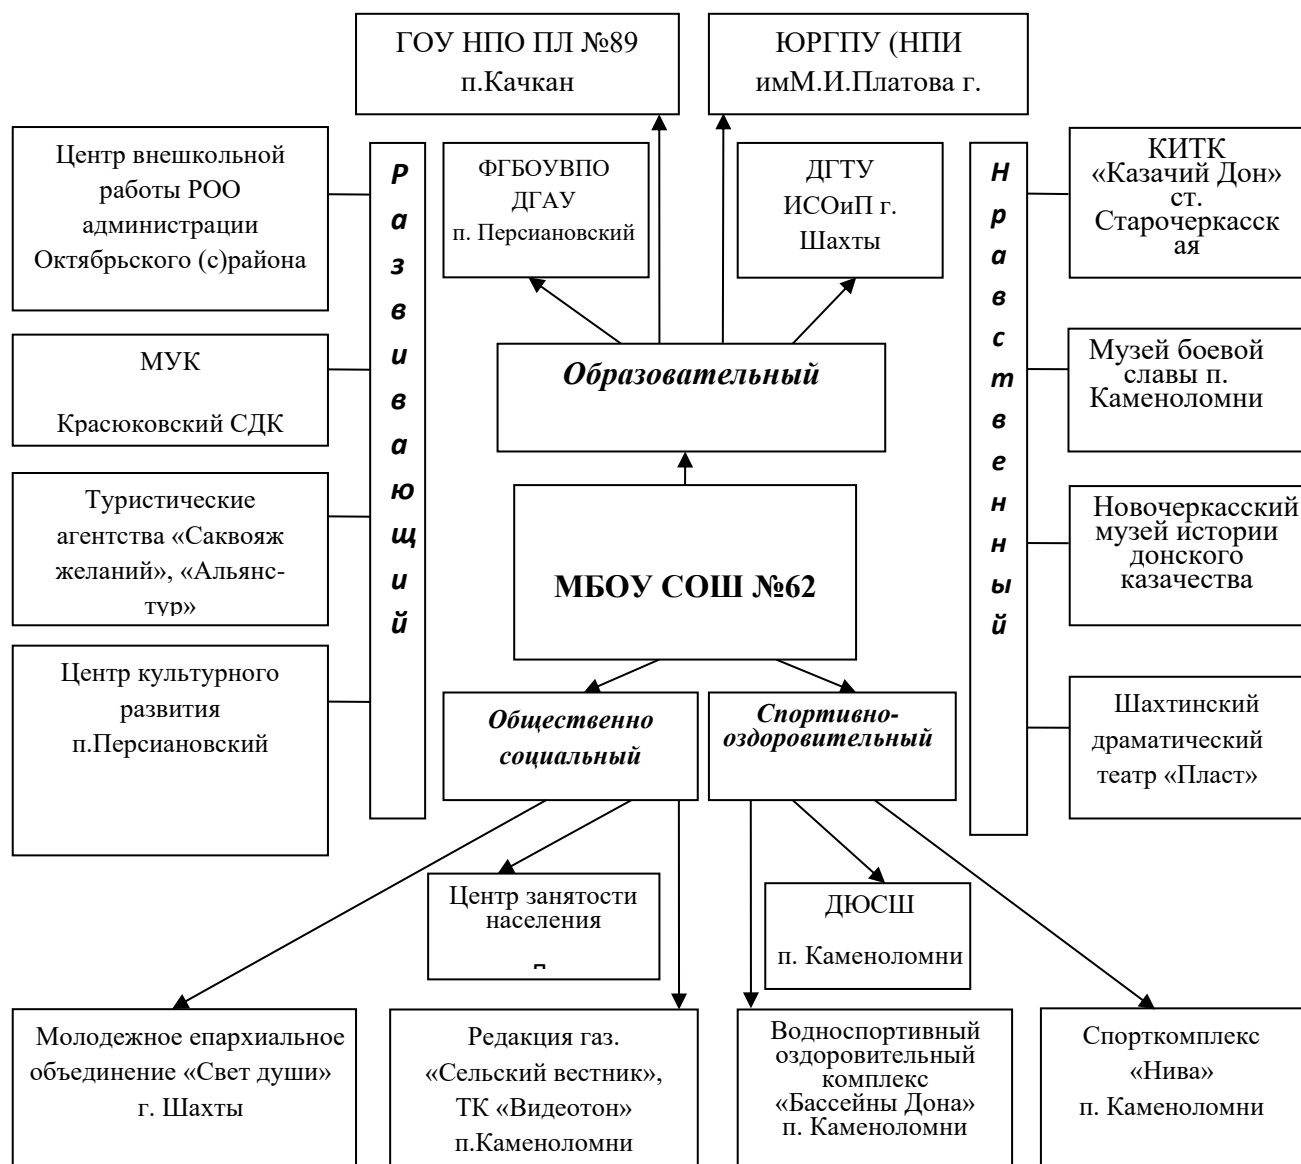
ГОУ НПО ПЛ №89
п.Качкан

ЮРГПУ (НПИ
имМ.И.Платова г.

Центр внешкольной работы РОО администрации Октябрьского (с)района

МУК

Красюковский СДК

Туристические агентства «Саквояж желаний», «Альянс-тур»

Центр культурного развития п.Персиановский

Развивающий

ФГБОУВПО ДГАУ п. Персиановский

ДГТУ ИСОиП г. Шахты

Образовательный

МБОУ СОШ №62

Общественно социальный

Спортивно-оздоровительный

Нравственный

КИТК «Казачий Дон» ст. Старочеркасская

Музей боевой славы п. Каменоломни

Новочеркасский музей истории донского казачества

Шахтинский драматический театр «Пласт»

Центр занятости населения
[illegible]

ДЮСШ
п. Каменоломни

Молодежное епархиальное объединение «Свет души» г. Шахты

Редакция газ. «Сельский вестник», ТК «Видеотон» п.Каменоломни

Водноспортивный оздоровительный комплекс «Бассейны Дона» п. Каменоломни

Спорткомплекс «Нива» п. Каменоломни